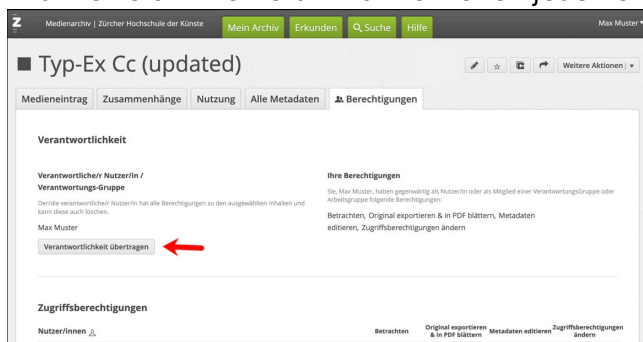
Z Medienarchiv | Zürcher Hochschule der Künste Mein Archiv Erkunden Suche Hilfe Max Muster

Typ-Ex Cc (updated)

Weitere Aktionen

Medieneintrag Zusammenhänge Nutzung Alle Metadaten Berechtigungen

Verantwortlichkeit

Verantwortliche/r Nutzer/in / Verantwortungs-Gruppe

Der/die verantwortliche/r Nutzer/in hat alle Berechtigungen zu den ausgewählten Inhalten und kann diese auch löschen.

Max Muster

Verantwortlichkeit übertragen

Ihre Berechtigungen

Sie, Max Muster, haben gegenwärtig als Nutzer/in oder als Mitglied einer VerantwortungsGruppe oder Arbeitsgruppe folgende Berechtigungen:

Betrachten, Original exportieren & in PDF blättern, Metadaten editieren, Zugriffsberechtigungen ändern

Zugriffsberechtigungen

Nutzer/innen

Betrachten | Original exportieren & in PDF blättern | Metadaten editieren | Zugriffsberechtigungen ändern